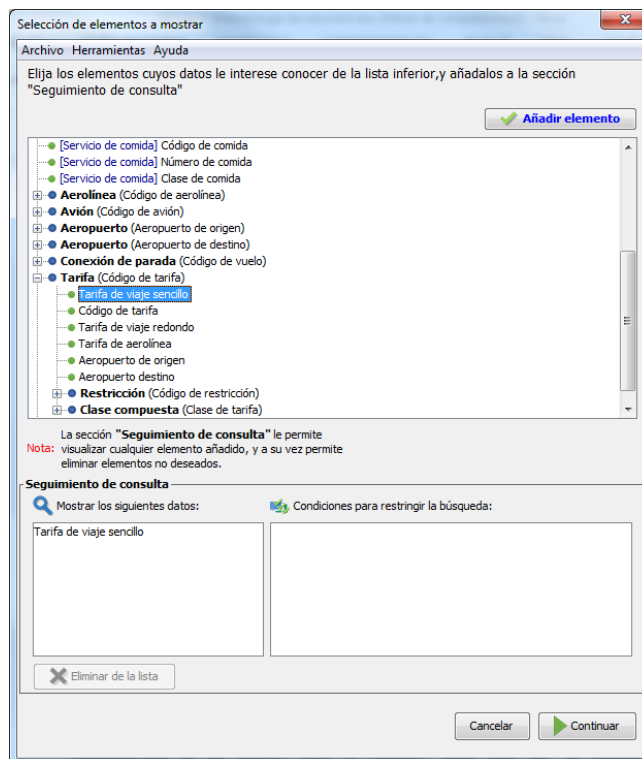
Selección de elementos a mostrar

Archivo Herramientas Ayuda

Elija los elementos cuyos datos le interese conocer de la lista inferior,y añadalos a la sección "Seguimiento de consulta"

Añadir elemento

[Servicio de comida] Código de comida
[Servicio de comida] Número de comida
[Servicio de comida] Clase de comida
Aerolínea (Código de aerolínea)
Avión (Código de avión)
Aeropuerto (Aeropuerto de origen)
Aeropuerto (Aeropuerto de destino)
Conexión de parada (Código de vuelo)
Tarifa (Código de tarifa)
Tarifa de viaje sencillo
Código de tarifa
Tarifa de viaje redondo
Tarifa de aerolínea
Aeropuerto de origen
Aeropuerto destino
Restricción (Código de restricción)
Clase compuesta (Clase de tarifa)

Nota: La sección "Seguimiento de consulta" le permite visualizar cualquier elemento añadido, y a su vez permite eliminar elementos no deseados.

Seguimiento de consulta

Mostrar los siguientes datos:

Condiciones para restringir la búsqueda:

Tarifa de viaje sencillo

Eliminar de la lista

Cancelar

Continuar